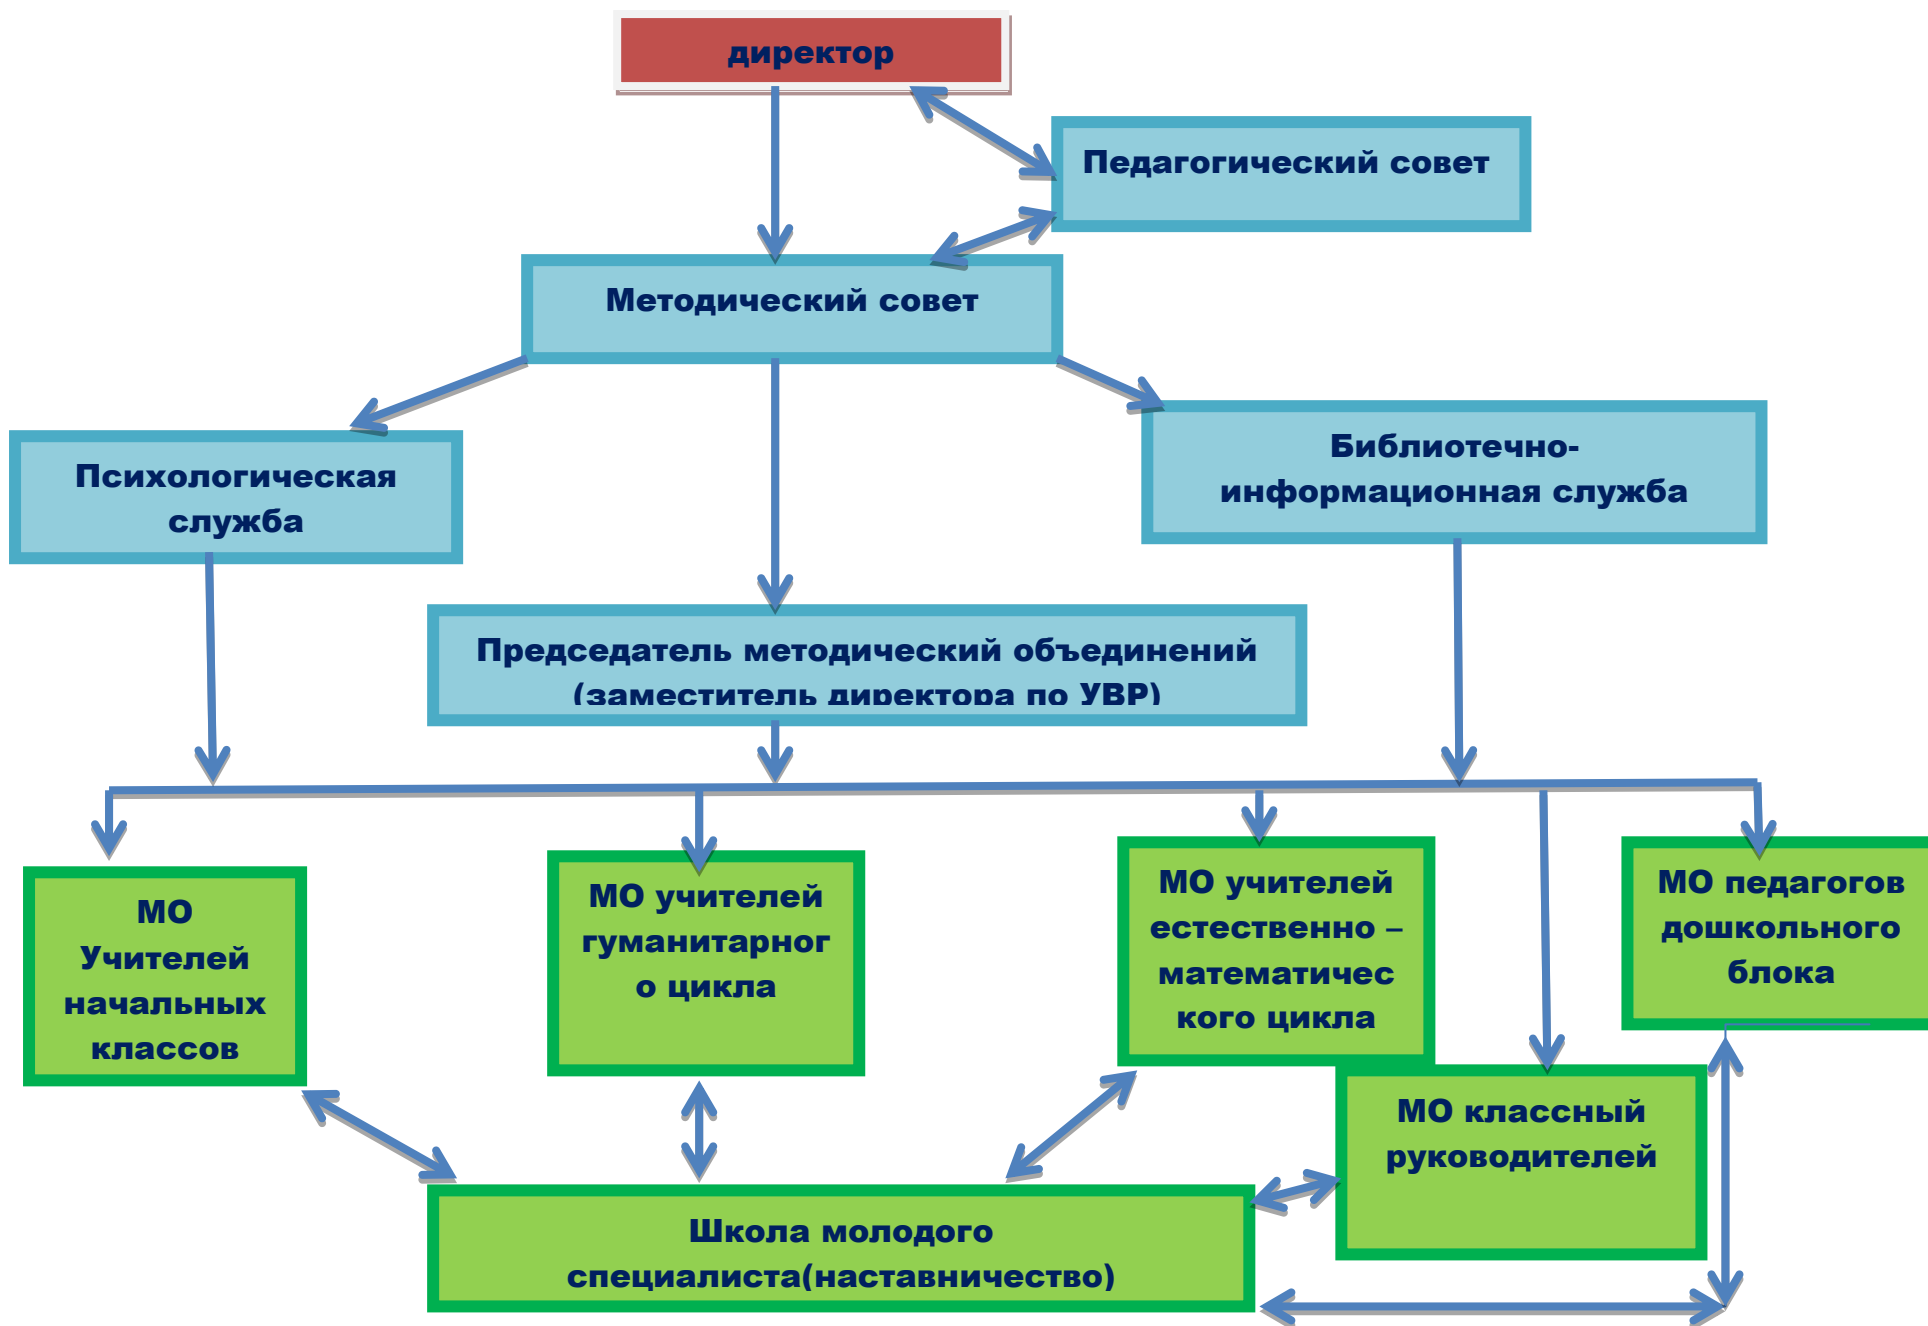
директор

Педагогический совет

Методический совет

Психологическая служба

Библиотечно-информационная служба

Председатель методический объединений (заместитель директора по УВР)

МО Учителей начальных классов

МО учителей гуманитарного цикла

МО учителей естественно – математического цикла

МО педагогов дошкольного блока

МО классный руководителей

Школа молодого специалиста(наставничество)